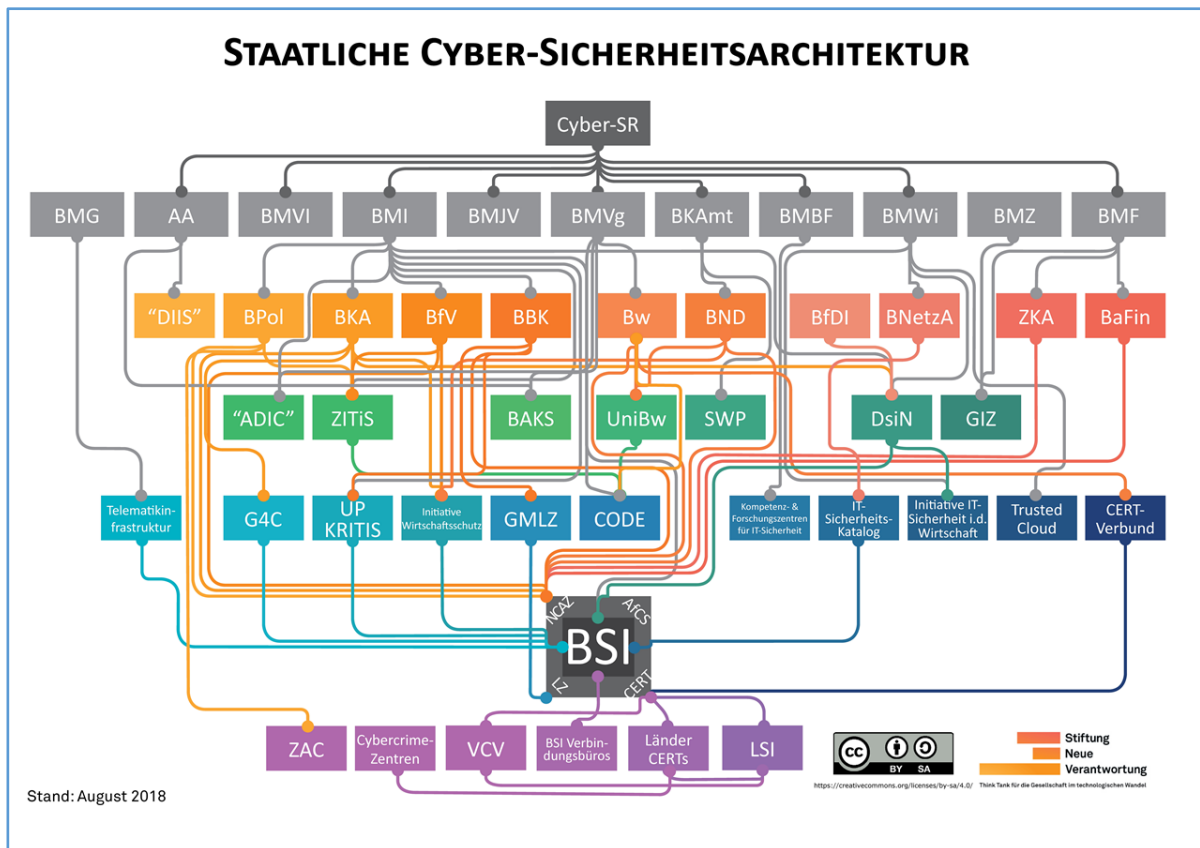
STAATLICHE CYBER-SICHERHEITSARCHITEKTUR

Cyber-SR

BMG
AA
BMVI
BMI
BMJV
BMVg
BKAmt
BMBF
BMWi
BMZ
BMF

"DIIS"
BPol
BKA
BfV
BBK
Bw
BND
BfDI
BNetzA
ZKA
BaFin

"ADIC"
ZITiS
BAKS
UniBw
SWP
DsiN
GIZ

Telematikinfrastruktur
G4C
UP KRITIS
Initiative Wirtschaftsschutz
GMLZ
CODE
Kompetenz- & Forschungszentren für IT-Sicherheit
IT-Sicherheits-Katalog
Initiative IT-Sicherheit i.d. Wirtschaft
Trusted Cloud
CERT-Verbund

NCAZ
AfCS
BSI
LZ
CERT

ZAC
Cybercrime-Zentren
VCV
BSI Verbindungsbüros
Länder CERTs
LSI

cc BY SA
https://creativecommons.org/licenses/by-sa/4.0/

Stiftung
Neue
Verantwortung
Think Tank für die Gesellschaft im technologischen Wandel

Stand: August 2018